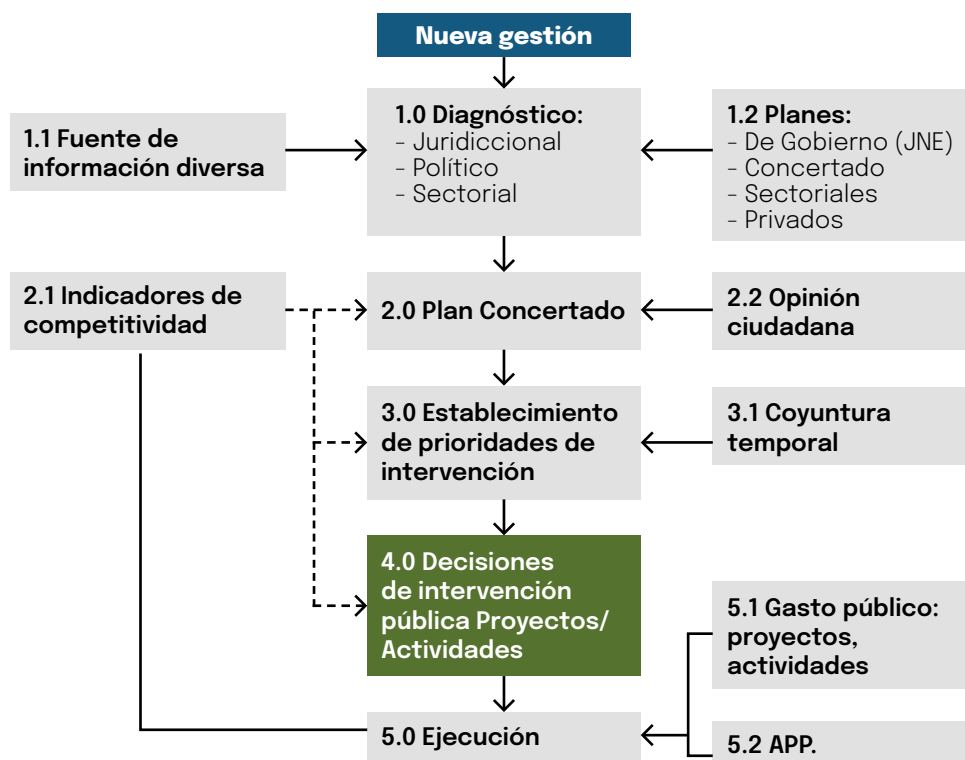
Nueva gestión

1.1 Fuente de información diversa

1.0 Diagnóstico:
- Juridiccional
- Político
- Sectorial

1.2 Planes:
- De Gobierno (JNE)
- Concertado
- Sectoriales
- Privados

2.1 Indicadores de competitividad

2.0 Plan Concertado

2.2 Opinión ciudadana

3.0 Establecimiento de prioridades de intervención

3.1 Coyuntura temporal

4.0 Decisiones de intervención pública Proyectos/ Actividades

5.1 Gasto público: proyectos, actividades

5.0 Ejecución

5.2 APP.